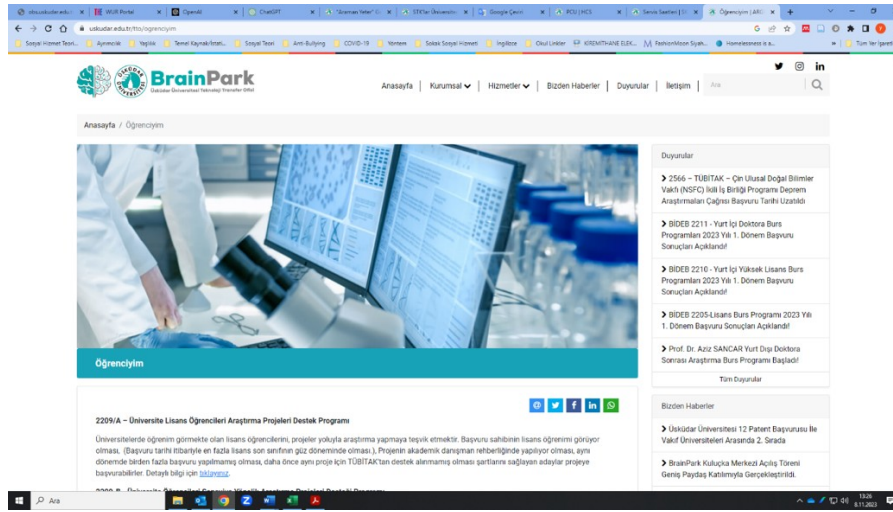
obs.uskudar.edu | WUR Portal | OpenAI | ChatGPT | "Aramızı Yeter" | STK'lar Üniversite | Google Çeviri | PCU | HCS | Servis Saatleri | Öğrenciyim | ARGE

uskudar.edu.tr/tto/ogrenciyim

Sosyal Hizmet Teori... | Ayrımcılık | Yaşlılık | Temel Kaynak/İstati... | Sosyal Teori | Anti-Bullying | COVID-19 | Yöntem | Sokak Sosyal Hizmet | İngilizce | Okul Linkler | KİREMİTHANE ELEK... | FashionMoon Siyah... | Homelessness is a... | Tüm Yer İşaretleri

ÜSKÜDAR ÜNİVERSİTESİ
BrainPark
Üsküdar Üniversitesi Teknoloji Transfer Ofisi

Anasayfa | Kurumsal | Hizmetler | Bizden Haberler | Duyurular | İletişim | Ara

Anasayfa / Öğrenciyim

Öğrenciyim

Duyurular

2566 – TÜBİTAK – Çin Ulusal Doğal Bilimler Vakfı (NSFC) İkili İş Birliği Programı Deprem Araştırmaları Çağrısı Başvuru Tarihi Uzatıldı

BİDEB 2211 - Yurt İçi Doktora Burs Programları 2023 Yılı 1. Dönem Başvuru Sonuçları Açıklandı!

BİDEB 2210 - Yurt İçi Yüksek Lisans Burs Programları 2023 Yılı 1. Dönem Başvuru Sonuçları Açıklandı!

BİDEB 2205-Lisans Burs Programı 2023 Yılı 1. Dönem Başvuru Sonuçları Açıklandı!

Prof. Dr. Aziz SANCAR Yurt Dışı Doktora Sonrası Araştırma Burs Programı Başladı!

Tüm Duyurular

2209/A – Üniversite Lisans Öğrencileri Araştırma Projeleri Destek Programı

Üniversitelerde öğrenim görmekte olan lisans öğrencilerini, projeler yoluyla araştırma yapmaya teşvik etmektir. Başvuru sahibinin lisans öğrenimi görüyor olması, (Başvuru tarihi itibariyle en fazla lisans son sınıfının güz döneminde olması.), Projenin akademik danışman rehberliğinde yapılıyor olması, aynı dönemde birden fazla başvuru yapılmamış olması, daha önce aynı proje için TÜBİTAK'tan destek alınmamış olması şartlarını sağlayan adaylar projeye başvurabilirler. Detaylı bilgi için tıklayınız.

2209-B - Üniversite Öğrencileri Sanayiye Yönelik Araştırma Projeleri Destek Programı

Bizden Haberler

Üsküdar Üniversitesi 12 Patent Başvurusu İle Vakıf Üniversiteleri Arasında 2. Sırada

BrainPark Kuluçka Merkezi Açılış Töreni Geniş Paydaş Katılımıyla Gerçekleştirildi.

Ara

13:26
8.11.2023